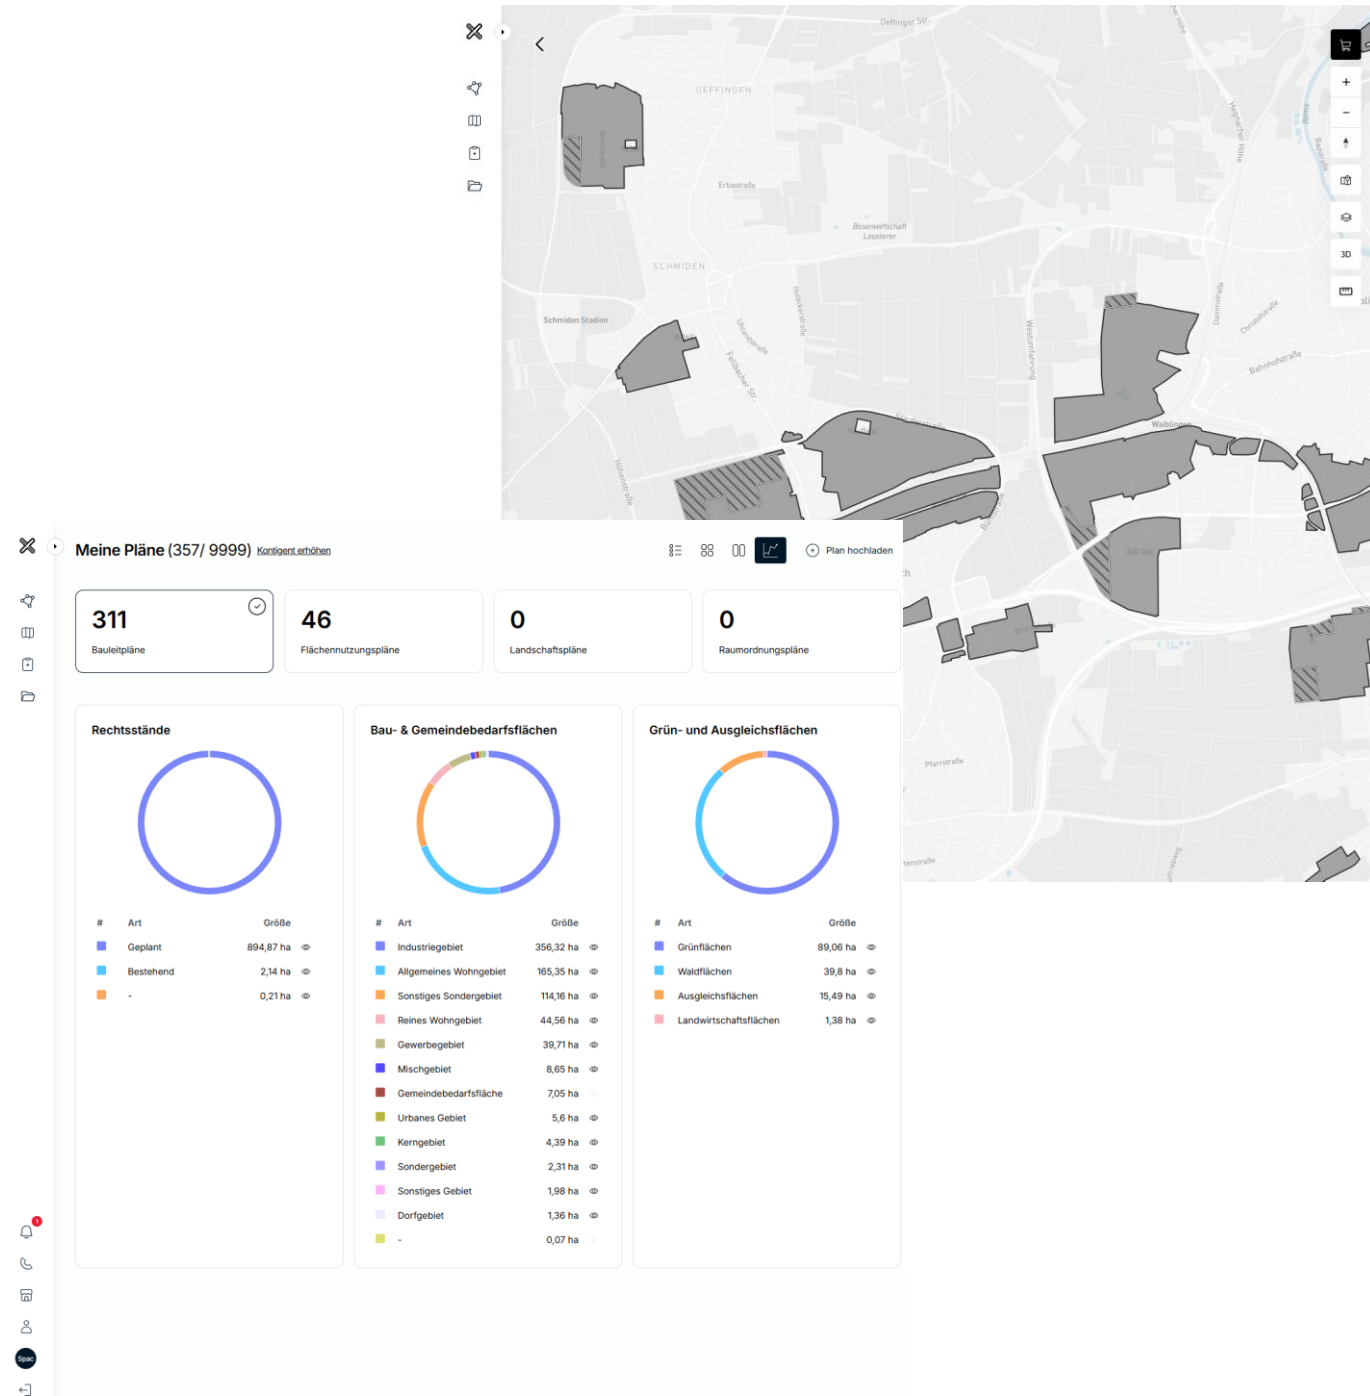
Deffinger Str.

OEFFINGEN

Erbastraße

Besenwirtschaft Lausterer

SCHMIDEN

Schmiden Stadion

Westumfahrung

Bahnhofstraße

Waiblinger

Pfarrstraße

3D

Meine Pläne (357/ 9999) Kontigent erhöhen

Plan hochladen

311
Bauleitpläne

46
Flächennutzungspläne

0
Landschaftspläne

0
Raumordnungspläne

Rechtsstände

| # | Art | Größe |
|---|---|---|
| | Geplant | 894,87 ha |
| | Bestehend | 2,14 ha |
| | - | 0,21 ha |

Bau- & Gemeindebedarfsflächen

| # | Art | Größe |
|---|---|---|
| | Industriegebiet | 356,32 ha |
| | Allgemeines Wohngebiet | 165,35 ha |
| | Sonstiges Sondergebiet | 114,16 ha |
| | Reines Wohngebiet | 44,56 ha |
| | Gewerbegebiet | 39,71 ha |
| | Mischgebiet | 8,65 ha |
| | Gemeindebedarfsfläche | 7,05 ha |
| | Urbanes Gebiet | 5,6 ha |
| | Kerngebiet | 4,39 ha |
| | Sondergebiet | 2,31 ha |
| | Sonstiges Gebiet | 1,98 ha |
| | Dorfgebiet | 1,36 ha |
| | - | 0,07 ha |

Grün- und Ausgleichsflächen

| # | Art | Größe |
|---|---|---|
| | Grünflächen | 89,06 ha |
| | Waldflächen | 39,8 ha |
| | Ausgleichsflächen | 15,49 ha |
| | Landwirtschaftsflächen | 1,38 ha |

1

Spac